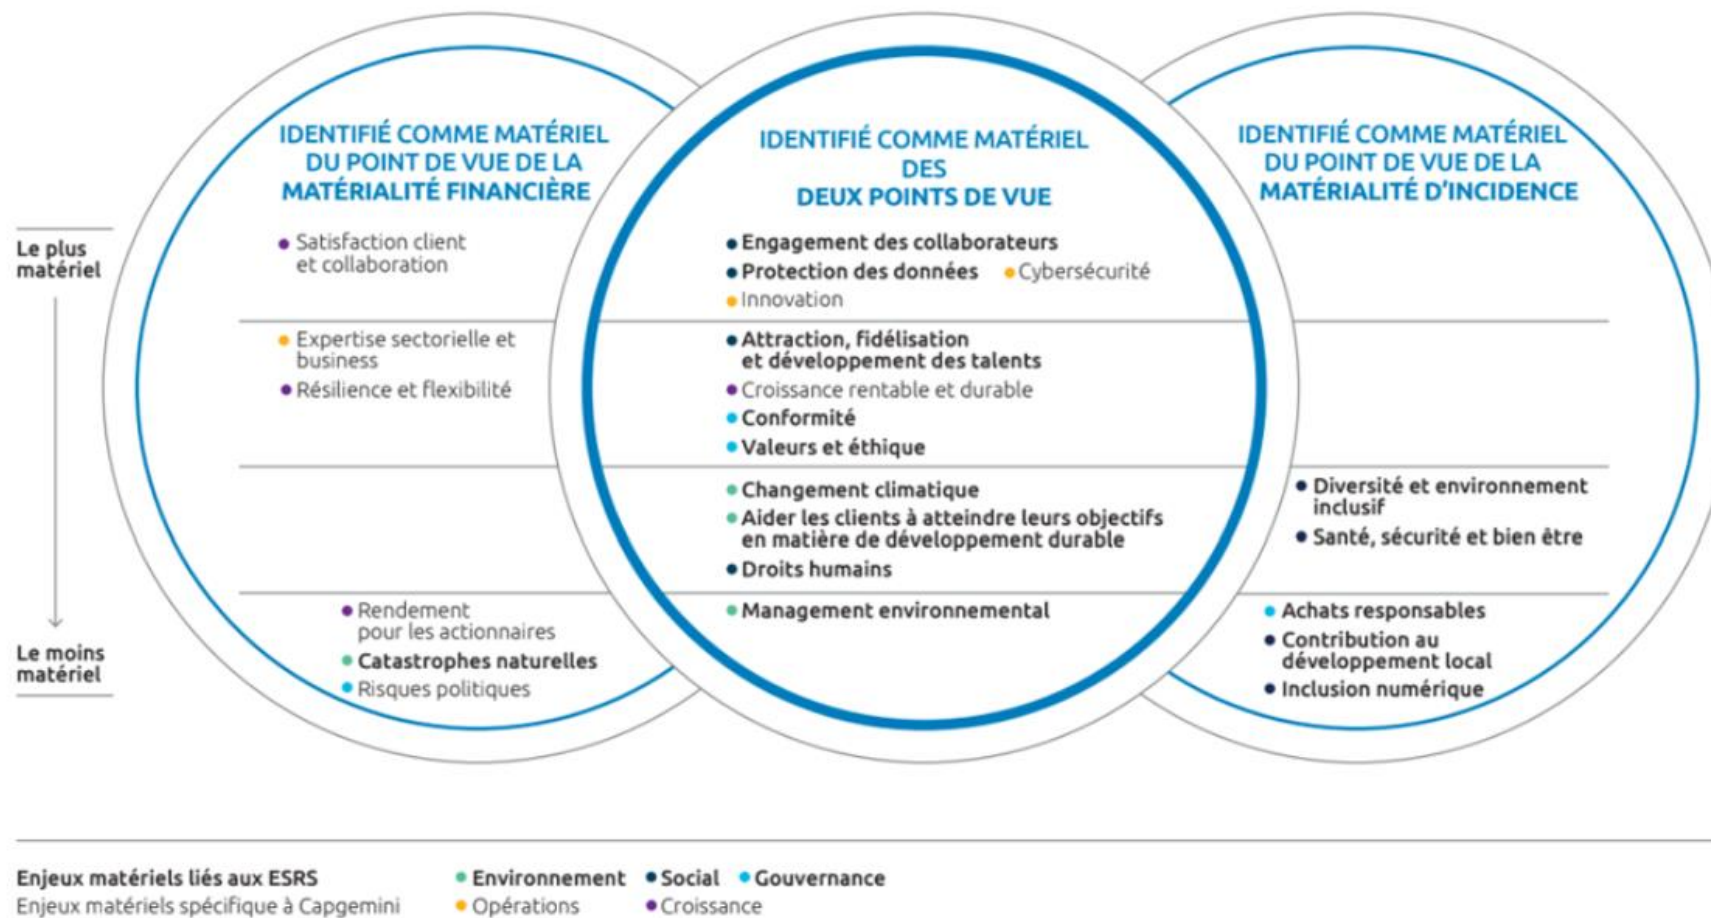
IDENTIFIÉ COMME MATÉRIEL DU POINT DE VUE DE LA MATÉRIALITÉ FINANCIÈRE

IDENTIFIÉ COMME MATÉRIEL DES DEUX POINTS DE VUE

IDENTIFIÉ COMME MATÉRIEL DU POINT DE VUE DE LA MATÉRIALITÉ D'INCIDENCE

Le plus matériel

Le moins matériel

• Satisfaction client et collaboration

• Engagement des collaborateurs
• Protection des données • Cybersécurité
• Innovation

• Expertise sectorielle et business
• Résilience et flexibilité

• Attraction, fidélisation et développement des talents
• Croissance rentable et durable
• Conformité
• Valeurs et éthique

• Changement climatique
• Aider les clients à atteindre leurs objectifs en matière de développement durable
• Droits humains

• Diversité et environnement inclusif
• Santé, sécurité et bien être

• Rendement pour les actionnaires
• Catastrophes naturelles
• Risques politiques

• Management environnemental

• Achats responsables
• Contribution au développement local
• Inclusion numérique

Enjeux matériels liés aux ESRS • Environnement • Social • Gouvernance
Enjeux matériels spécifique à Capgemini • Opérations • Croissance